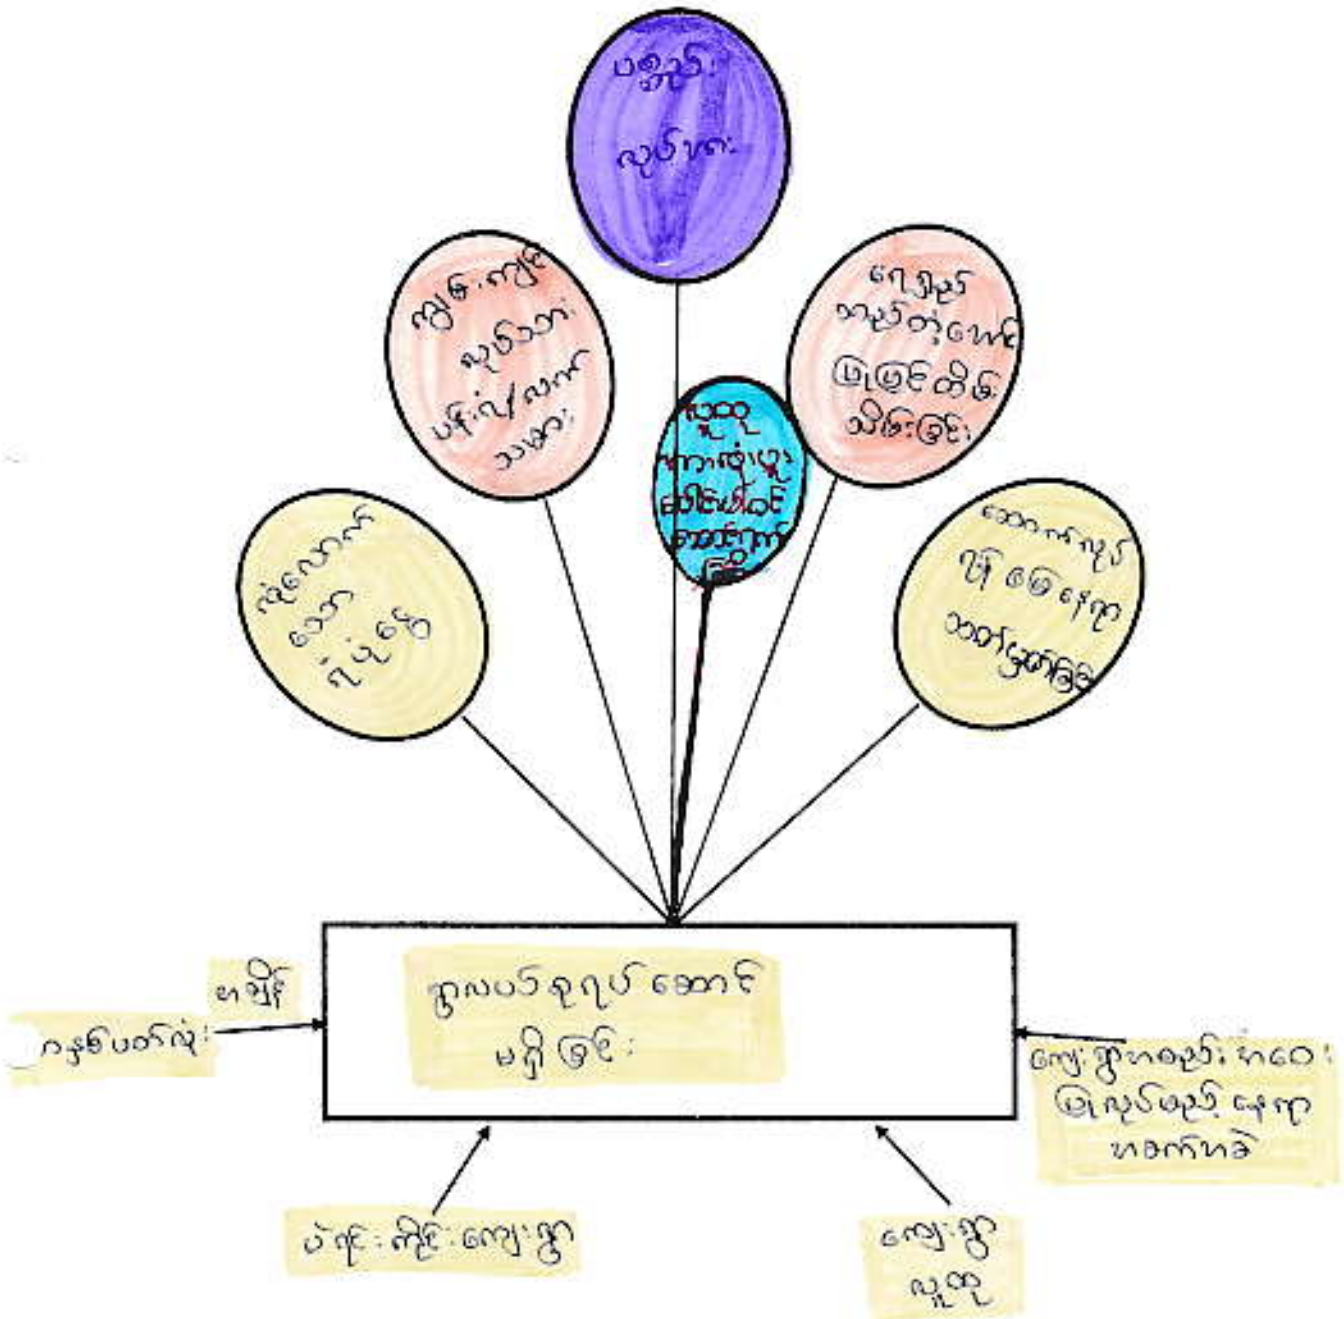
ပစ္စည်း
လုပ်ရေး

ကျမ်းကျင်
လုပ်သား
ပန်းပုံ/လက်
သမား

ရေရှည်
တည်တံ့အောင်
ဖြစ်ထိန်း
သိမ်းခြင်း

လူထု
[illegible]
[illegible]
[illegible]

ဝင်ငွေ
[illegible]
ဂုဏ်ပြု

ဒေသထွက်
ပစ္စည်း
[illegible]

ကျွဲပေါ်ရုပ် ဆောင်
မရှိခြင်း

ဗိုလ်
ဂန္ဓာလုံး

ကျေးရွာ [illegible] ဖြေ
ဖြစ်ပေါ်လာ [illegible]
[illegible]

ပဲခူး ကျိုက် ကျေးရွာ

ကျေးရွာ
လူထု